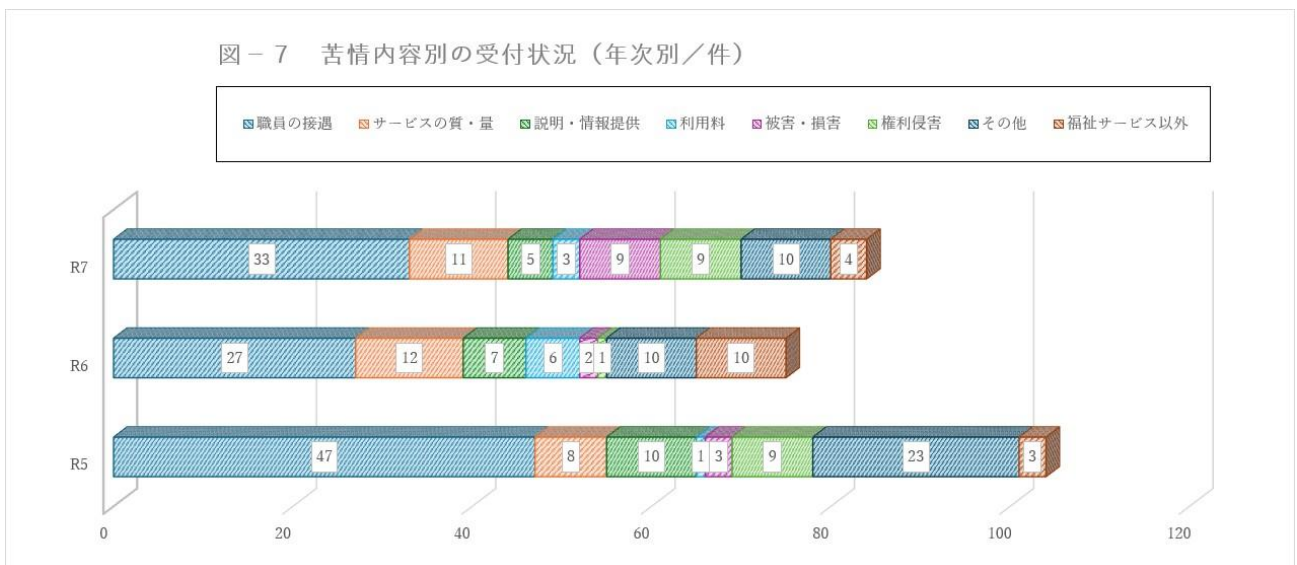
図－７　苦情内容別の受付状況（年次別／件）

職員の接遇　サービスの質・量　説明・情報提供　利用料　被害・損害　権利侵害　その他　福祉サービス以外

R7　33　11　5　3　9　9　10　4

R6　27　12　7　6　2　1　10　10

R5　47　8　10　1　3　9　23　3

0　20　40　60　80　100　120